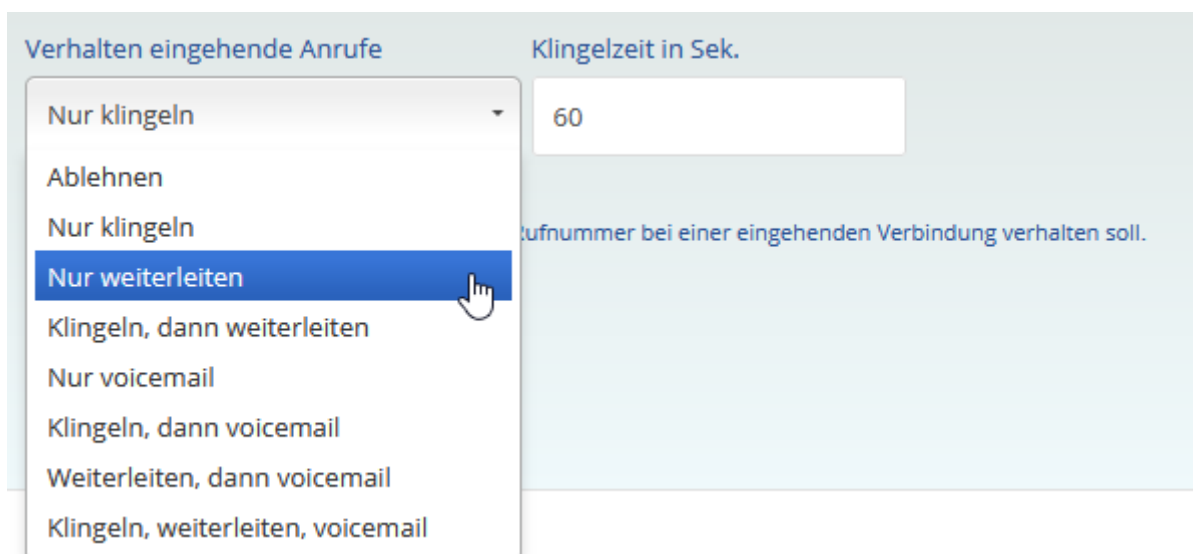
Verhalten eingehende Anrufe

Nur klingeln

Ablehnen
Nur klingeln
Nur weiterleiten
Klingeln, dann weiterleiten
Nur voicemail
Klingeln, dann voicemail
Weiterleiten, dann voicemail
Klingeln, weiterleiten, voicemail

Klingelzeit in Sek.

60

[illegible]ufnummer bei einer eingehenden Verbindung verhalten soll.